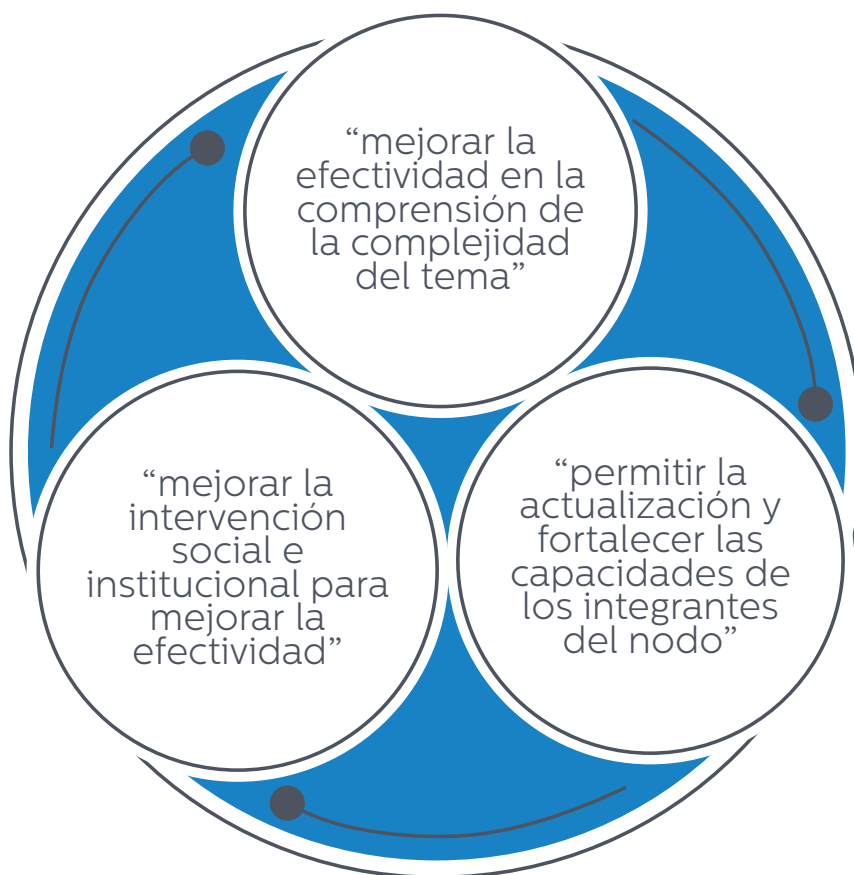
“mejorar la efectividad en la comprensión de la complejidad del tema”

“permitir la actualización y fortalecer las capacidades de los integrantes del nodo”

“mejorar la intervención social e institucional para mejorar la efectividad”